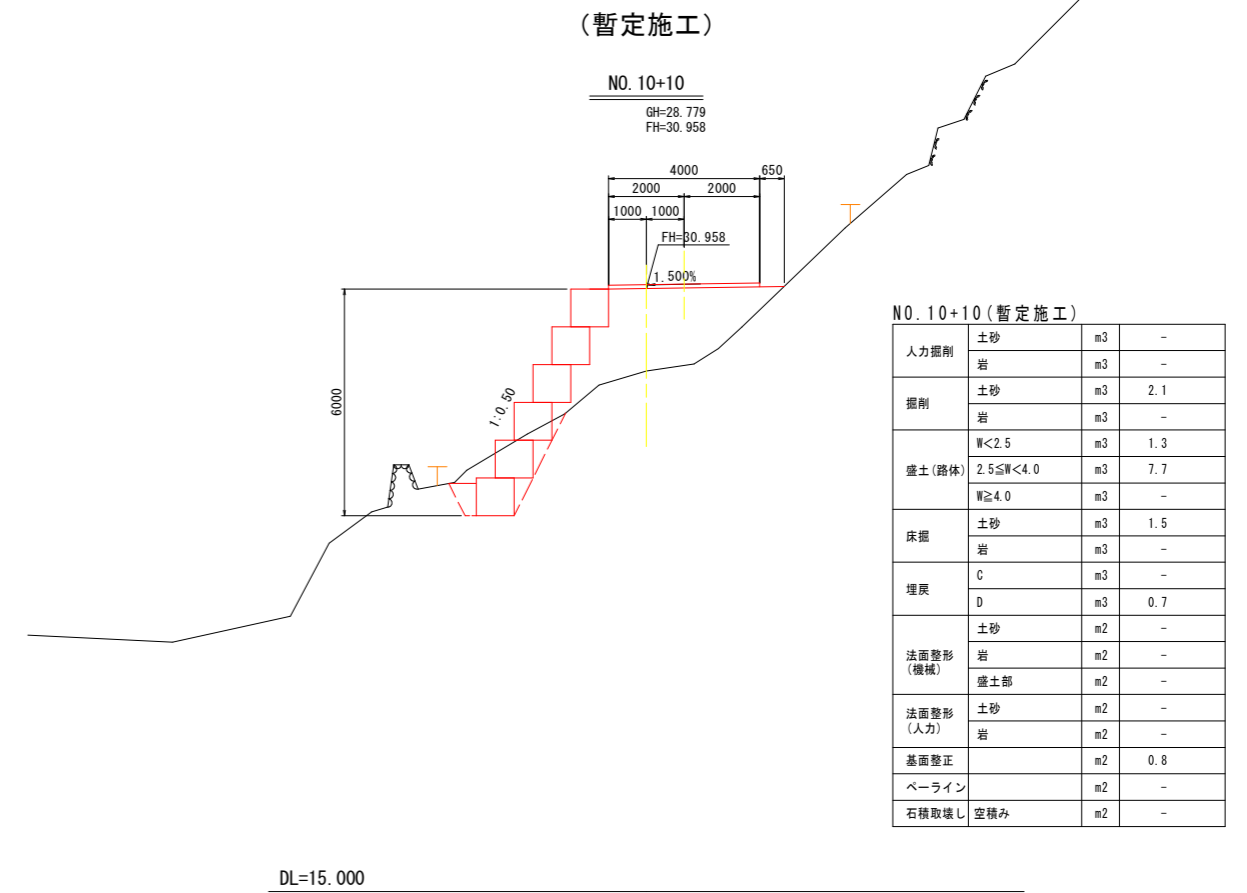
(暫定施工)

NO.10+10

GH=28.779
FH=30.958

4000
650
2000
2000
1000
1000
FH=30.958
1.500%

6000

1:0.50

NO.10+10(暫定施工)

| | | | |
|---|---|---|---|
| 人力掘削 | 土砂 | m3 | - |
| | 岩 | m3 | - |
| 掘削 | 土砂 | m3 | 2.1 |
| | 岩 | m3 | - |
| 盛土(路体) | W<2.5 | m3 | 1.3 |
| | 2.5≦W<4.0 | m3 | 7.7 |
| | W≧4.0 | m3 | - |
| 床掘 | 土砂 | m3 | 1.5 |
| | 岩 | m3 | - |
| 埋戻 | C | m3 | - |
| | D | m3 | 0.7 |
| 法面整形(機械) | 土砂 | m2 | - |
| | 岩 | m2 | - |
| | 盛土部 | m2 | - |
| 法面整形(人力) | 土砂 | m2 | - |
| | 岩 | m2 | - |
| 基面整正 | | m2 | 0.8 |
| ペーライン | | m2 | - |
| 石積取壊し | 空積み | m2 | - |

DL=15.000